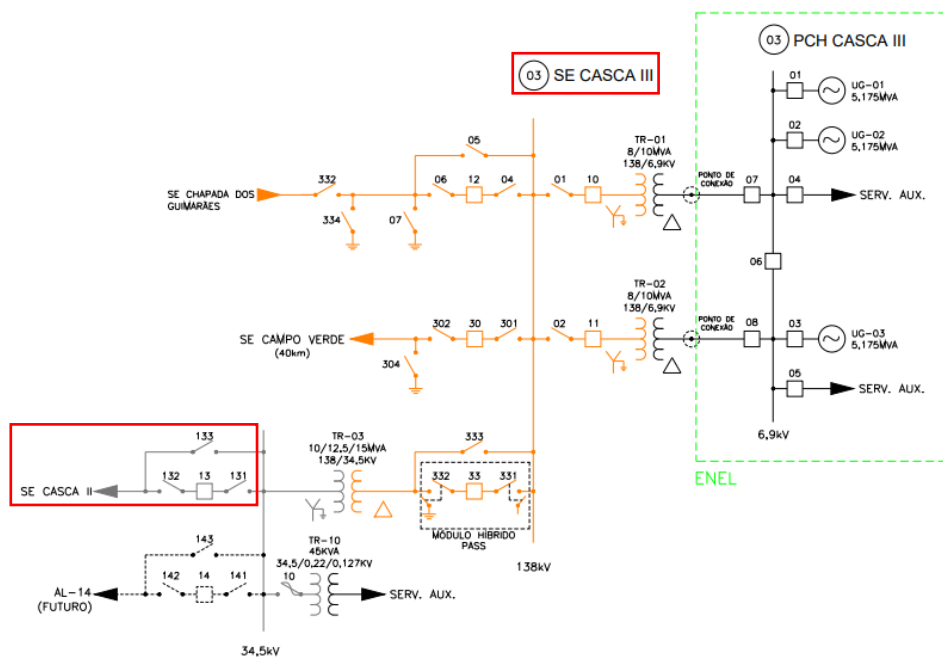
03 PCH CASCA III

03 SE CASCA III

UG-01
5,175MVA

UG-02
5,175MVA

05

TR-01
8/10MVA
138/6,9KV

01

02

332

SE CHAPADA DOS GUIMARÃES

06

12

04

01

10

PONTO DE CONEXÃO

07

04

SERV. AUX.

334

07

06

TR-02
8/10MVA
138/6,9KV

SE CAMPO VERDE
(40km)

302

30

301

02

11

PONTO DE CONEXÃO

08

03

UG-03
5,175MVA

304

05

SERV. AUX.

133

TR-03
10/12,5/15MVA
138/34,5KV

333

6,9kV

ENEL

SE CASCA II

132

13

131

332

33

331

MÓDULO HIBRIDO PASS

143

TR-10
45KVA
34,5/0,22/0,127KV

138kV

AL-14
(FUTURO)

142

14

141

10

SERV. AUX.

34,5kV